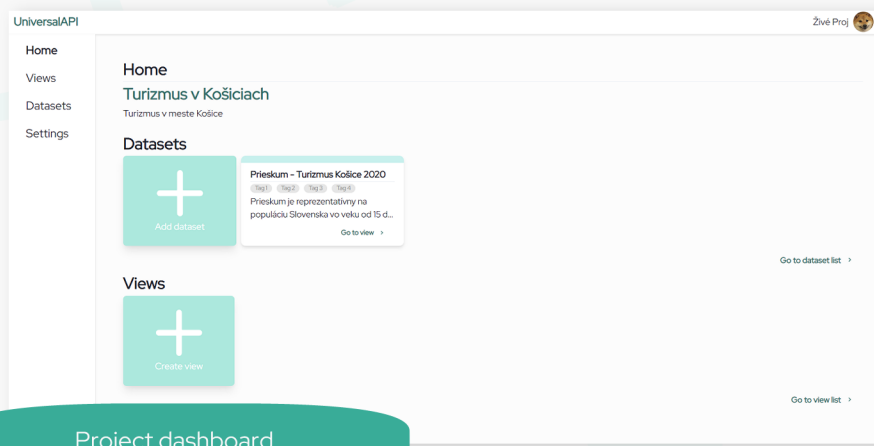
UniversalAPI

Živé Proj

Home
Views
Datasets
Settings

Home

Turizmus v Košiciach

Turizmus v meste Košice

Datasets

Add dataset

Prieskum - Turizmus Košice 2020

Tag 1 Tag 2 Tag 3 Tag 4

Prieskum je reprezentatívny na populáciu Slovenska vo veku od 15 d...

Go to view ›

Go to dataset list ›

Views

Create view

Go to view list ›

Project dashboard